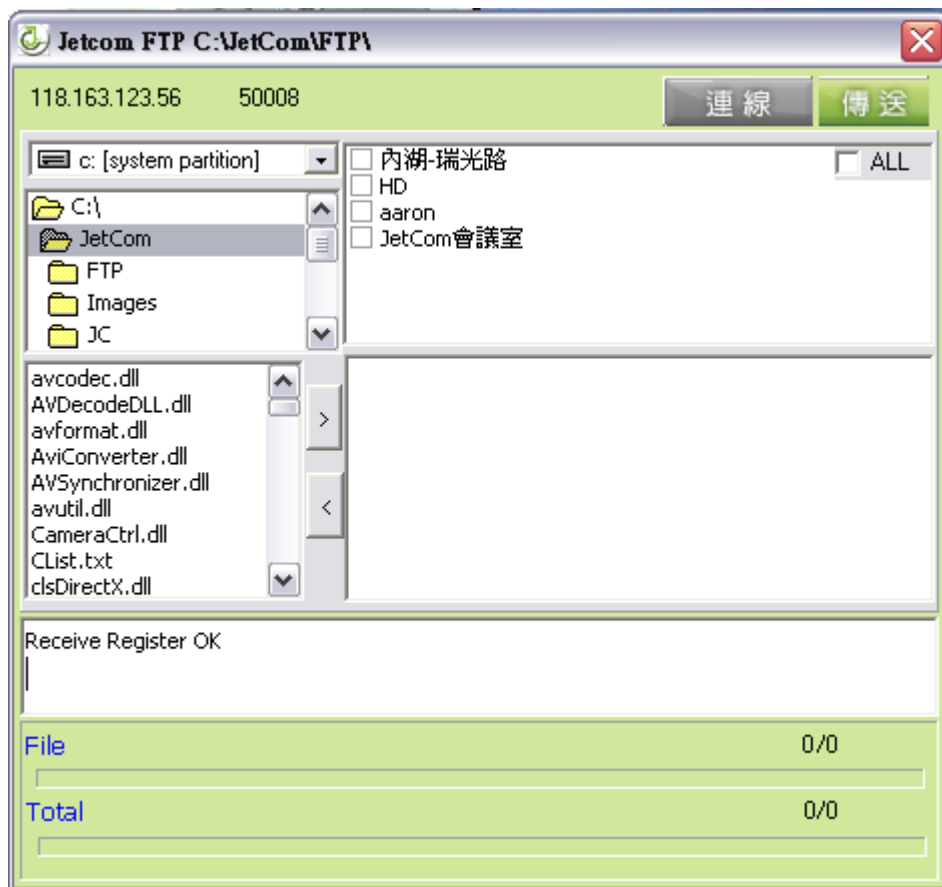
Jetcom FTP C:\JetCom\FTP\

118.163.123.56 50008

連線

傳送

c: [system partition]

C:\
JetCom
FTP
Images
JC

內湖-瑞光路
HD
aaron
JetCom會議室

ALL

avcodec.dll
AVDecodeDLL.dll
avformat.dll
AviConverter.dll
AVSynchronizer.dll
avutil.dll
CameraCtrl.dll
CList.txt
clsDirectX.dll

>
<

Receive Register OK

File 0/0

Total 0/0